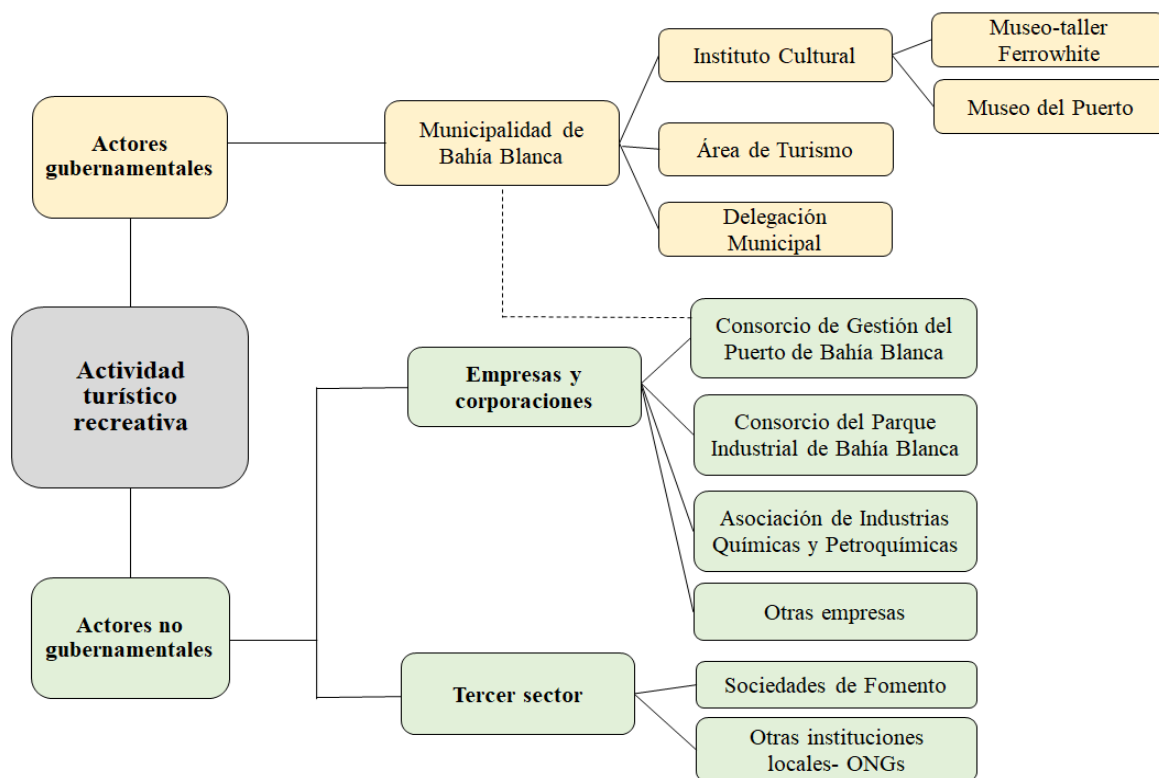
Actores gubernamentales

Municipalidad de Bahía Blanca

Instituto Cultural

Museo-taller Ferrowhite

Museo del Puerto

Área de Turismo

Delegación Municipal

Actividad turístico recreativa

Actores no gubernamentales

Empresas y corporaciones

Consorcio de Gestión del Puerto de Bahía Blanca

Consorcio del Parque Industrial de Bahía Blanca

Asociación de Industrias Químicas y Petroquímicas

Otras empresas

Tercer sector

Sociedades de Fomento

Otras instituciones locales- ONGs